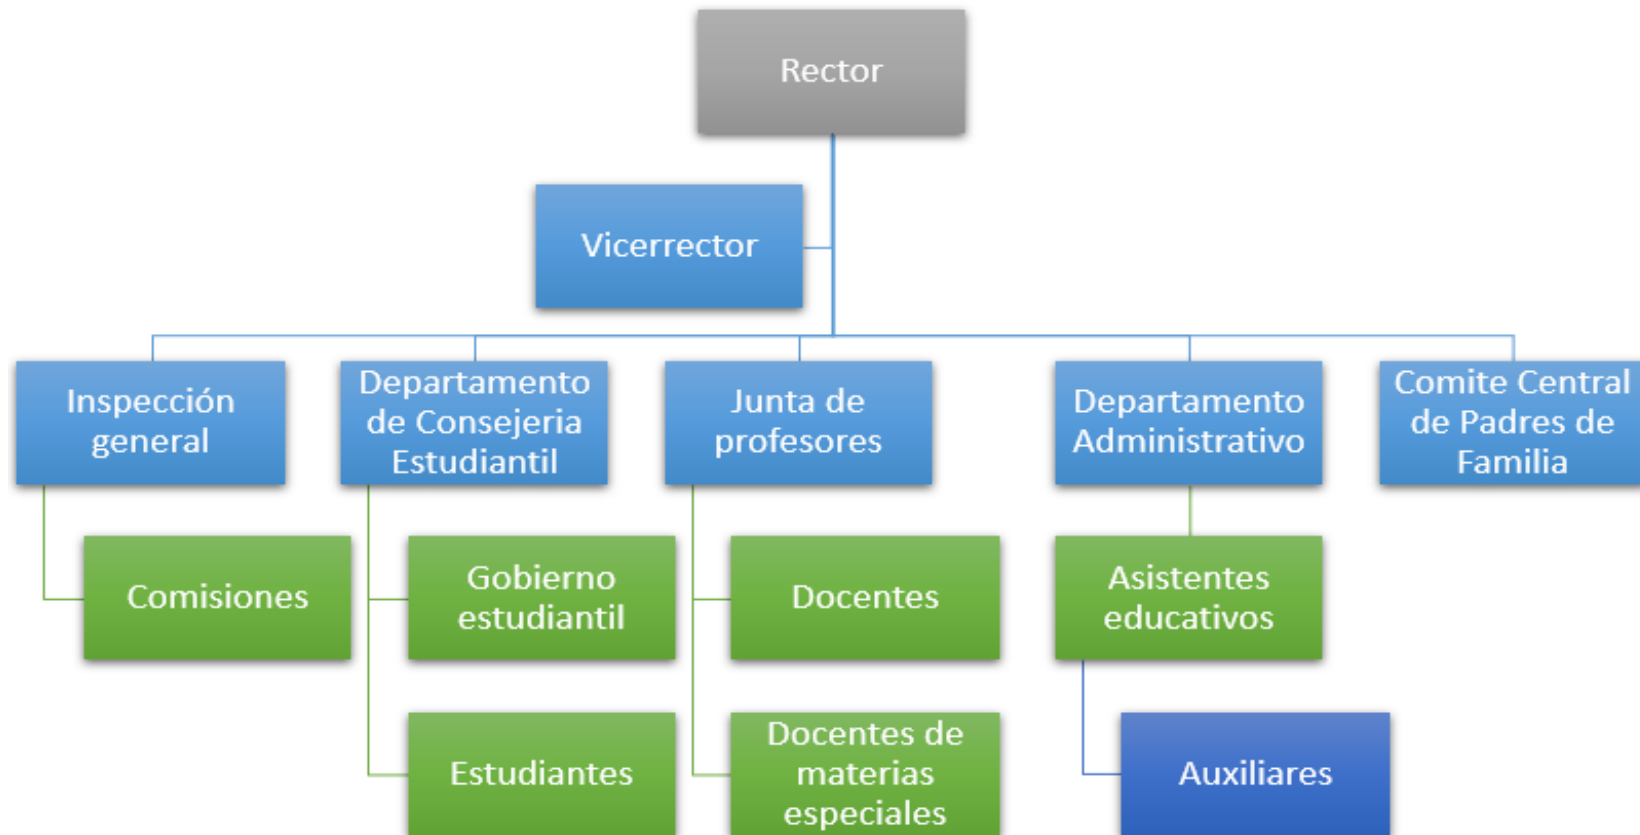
Rector

Vicerrector

Inspección general

Departamento de Consejeria Estudiantil

Junta de profesores

Departamento Administrativo

Comite Central de Padres de Familia

Comisiones

Gobierno estudiantil

Docentes

Asistentes educativos

Estudiantes

Docentes de materias especiales

Auxiliares